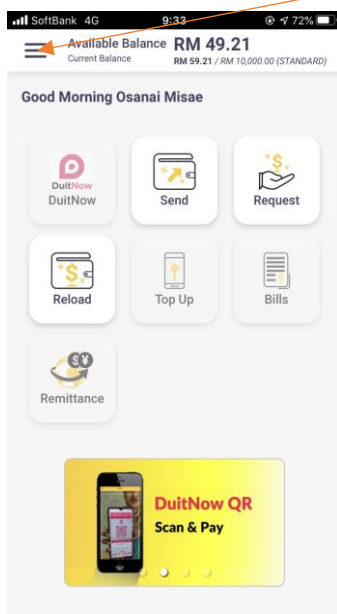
SoftBank 4G 9:33 72%

Available Balance RM 49.21
Current Balance RM 59.21 / RM 10,000.00 (STANDARD)

Good Morning Osanai Misae

DuitNow
DuitNow

Send

Request

Reload

Top Up

Bills

Remittance

DuitNow QR
Scan & Pay